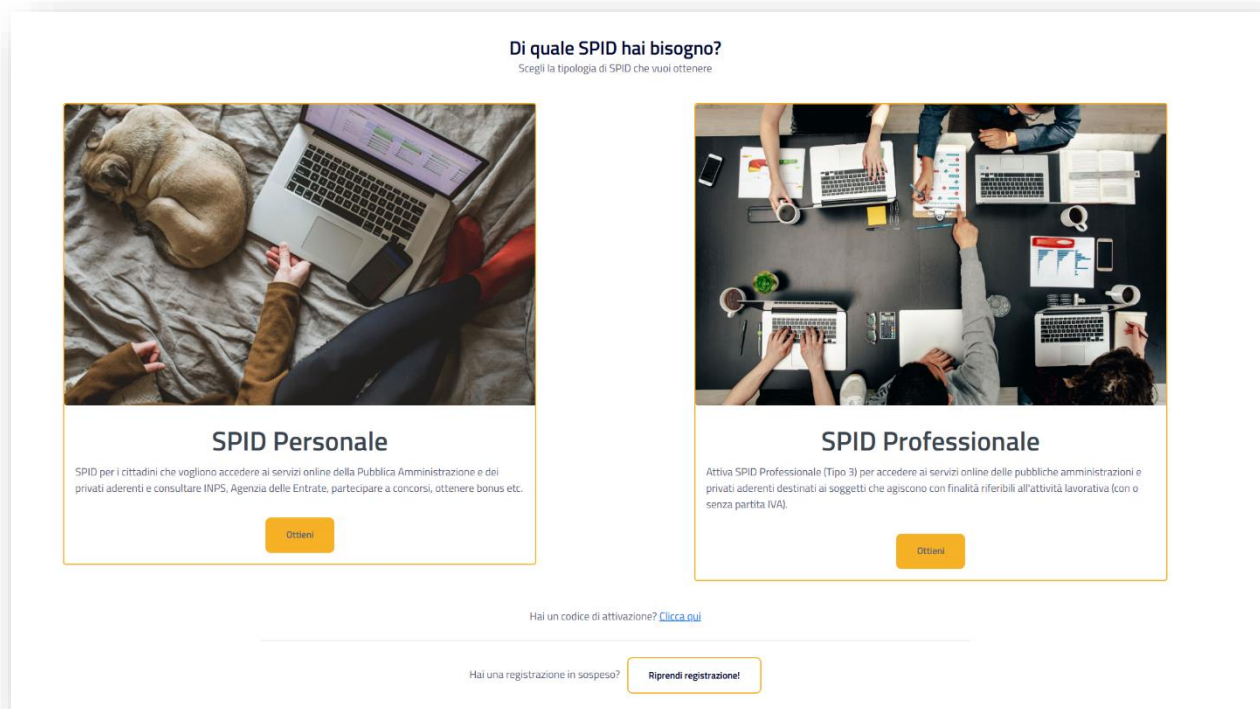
Di quale SPID hai bisogno?
Scegli la tipologia di SPID che vuoi ottenere

SPID Personale
SPID per i cittadini che vogliono accedere ai servizi online della Pubblica Amministrazione e dei privati aderenti e consultare INPS, Agenzia delle Entrate, partecipare a concorsi, ottenere bonus etc.

Ottieni

SPID Professionale
Attiva SPID Professionale (Tipo 3) per accedere ai servizi online delle pubbliche amministrazioni e privati aderenti destinati ai soggetti che agiscono con finalità riferibili all'attività lavorativa (con o senza partita IVA).

Ottieni

Hai un codice di attivazione? Clicca qui

Hai una registrazione in sospeso? Riprendi registrazione!